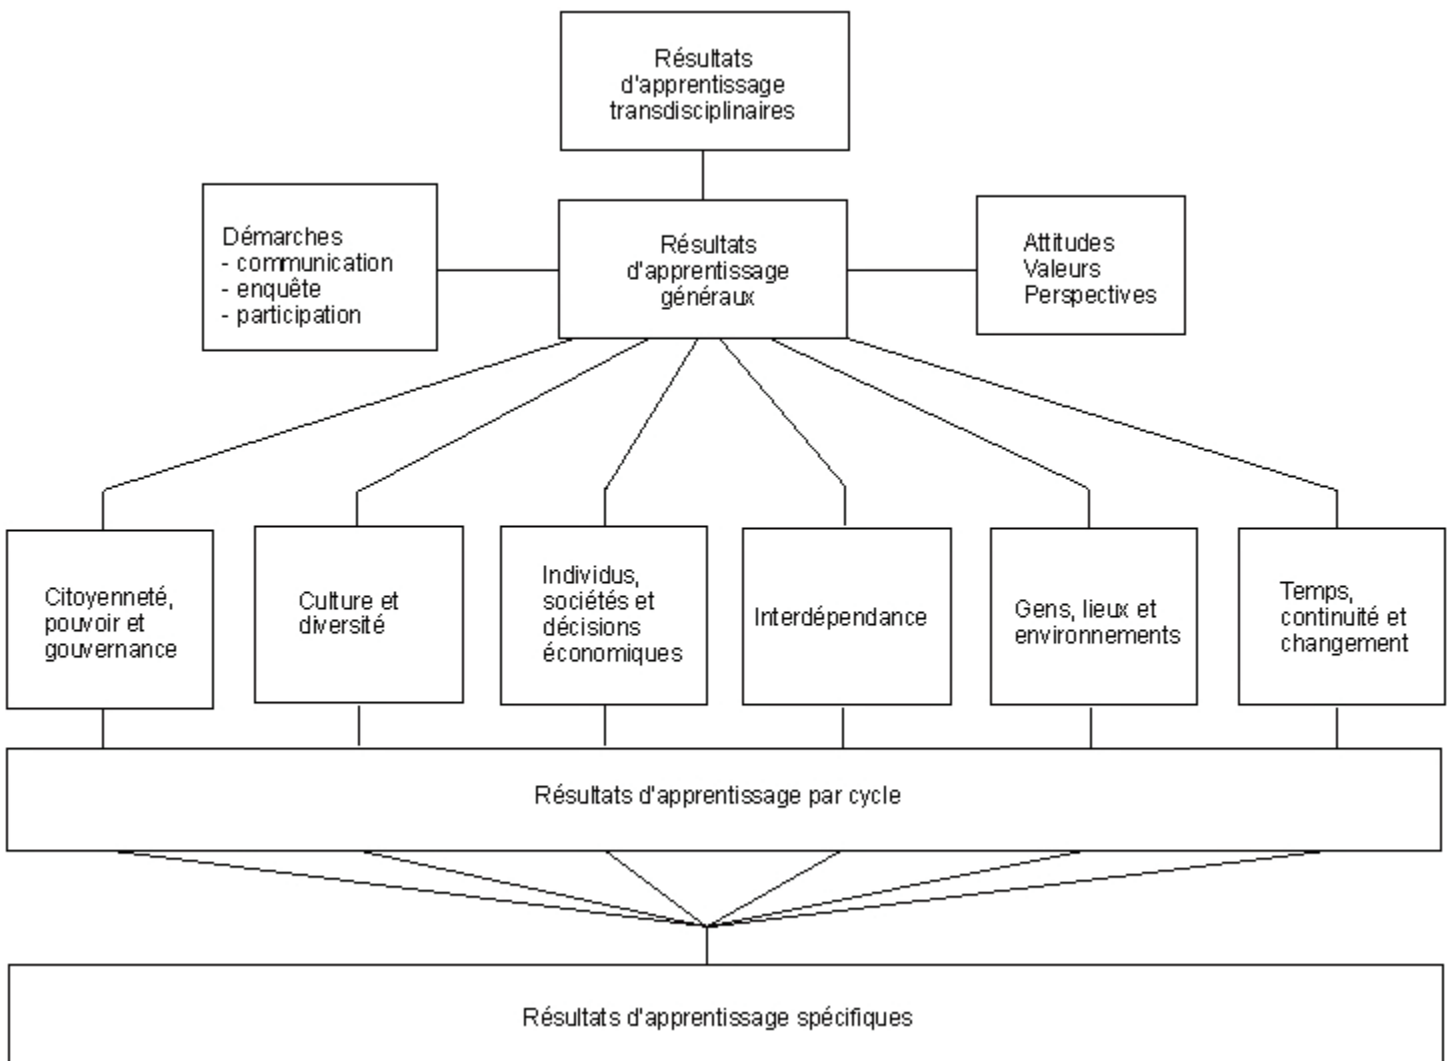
Résultats d'apprentissage transdisciplinaires

Démarches
- communication
- enquête
- participation

Résultats d'apprentissage généraux

Attitudes
Valeurs
Perspectives

Citoyenneté, pouvoir et gouvernance

Culture et diversité

Individus, sociétés et décisions économiques

Interdépendance

Gens, lieux et environnements

Temps, continuité et changement

Résultats d'apprentissage par cycle

Résultats d'apprentissage spécifiques